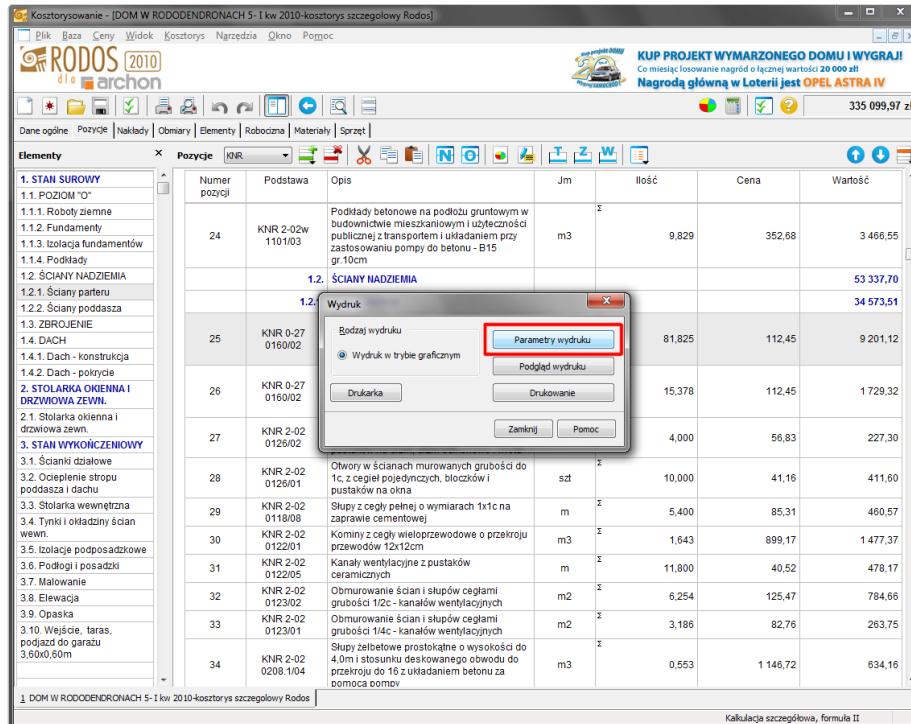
Kosztorysowanie - [DOM W RODODENDRONACH 5- I kw 2010-kosztorys szczegółowy Rodos]

Plik Baza Ceny Widok Kosztorys Narzędzia Okno Pomoc

RODOS 2010 dla archon

KUP PROJEKT WYMARZONEGO DOMU I WYGRAJ!
Co miesiąc losowanie nagród o łącznej wartości 20 000 zł!
Nagrodą główną w Loterii jest OPEL ASTRA IV

335 099,97 zł

Dane ogólne | Pozycje | Nakłady | Obmiary | Elementy | Robocizna | Materiały | Sprzęt

Elementy

1. STAN SUROWY
1.1. POZIOM "O"
1.1.1. Roboty ziemne
1.1.2. Fundamenty
1.1.3. Izolacja fundamentów
1.1.4. Podkłady
1.2. ŚCIANY NADZIEMIA
1.2.1. Ściany parteru
1.2.2. Ściany poddasza
1.3. ZBROJENIE
1.4. DACH
1.4.1. Dach - konstrukcja
1.4.2. Dach - pokrycie
2. STOLARKA OKIENNA I DRZWIOWA ZEWN.
2.1. Stolarka okienna i drzwiowa zewn.
3. STAN WYKOŃCZENIOWY
3.1. Ścianki działowe
3.2. Ocieplenie stropu poddasza i dachu
3.3. Stolarka wewnętrzna
3.4. Tynki i okładziny ścian wewn.
3.5. Izolacje podposadzkowe
3.6. Podłogi i posadzki
3.7. Malowanie
3.8. Elewacja
3.9. Opaska
3.10. Wejście, taras, podjazd do garażu 3,60x0,60m

Pozycje KNR

| Numer pozycji | Podstawa | Opis | Jm | Ilość | Cena | Wartość |
|---|---|---|---|---|---|---|
| 24 | KNR 2-02w 1101/03 | Podkłady betonowe na podłożu gruntowym w budownictwie mieszkaniowym i użyteczności publicznej z transportem i układaniem przy zastosowaniu pompy do betonu - B15 gr.10cm | m3 | 9,829 | 352,68 | 3 466,55 |
| | 1.2. | ŚCIANY NADZIEMIA | | | | 53 337,70 |
| | 1.2.1. | | | | | 34 573,51 |
| 25 | KNR 0-27 0160/02 | | | 81,825 | 112,45 | 9 201,12 |
| 26 | KNR 0-27 0160/02 | | | 15,378 | 112,45 | 1 729,32 |
| 27 | KNR 2-02 0126/02 | | | 4,000 | 56,83 | 227,30 |
| 28 | KNR 2-02 0126/01 | Otwory w ścianach murowanych grubości do 1c, z cegieł pojedynczych, bloczków i pustaków na okna | szt | 10,000 | 41,16 | 411,60 |
| 29 | KNR 2-02 0118/08 | Słupy z cegły pełnej o wymiarach 1x1c na zaprawie cementowej | m | 5,400 | 85,31 | 460,57 |
| 30 | KNR 2-02 0122/01 | Kominy z cegły wieloprzewodowe o przekroju przewodów 12x12cm | m3 | 1,643 | 899,17 | 1 477,37 |
| 31 | KNR 2-02 0122/05 | Kanały wentylacyjne z pustaków ceramicznych | m | 11,800 | 40,52 | 478,17 |
| 32 | KNR 2-02 0123/02 | Obmurowanie ścian i słupów cegłami grubości 1/2c - kanałów wentylacyjnych | m2 | 6,254 | 125,47 | 784,66 |
| 33 | KNR 2-02 0123/01 | Obmurowanie ścian i słupów cegłami grubości 1/4c - kanałów wentylacyjnych | m2 | 3,186 | 82,76 | 263,75 |
| 34 | KNR 2-02 0208.1/04 | Słupy żelbetowe prostokątne o wysokości do 4,0m i stosunku deskowanego obwodu do przekroju do 16 z układaniem betonu za pomocą pompy | m3 | 0,553 | 1 146,72 | 634,16 |

Wydruk
Rodzaj wydruku
Wydruk w trybie graficznym
Parametry wydruku
Podgląd wydruku
Drukarka
Drukowanie
Zamknij
Pomoc

1 DOM W RODODENDRONACH 5- I kw 2010-kosztorys szczegółowy Rodos

Kalkulacja szczegółowa, formuła II